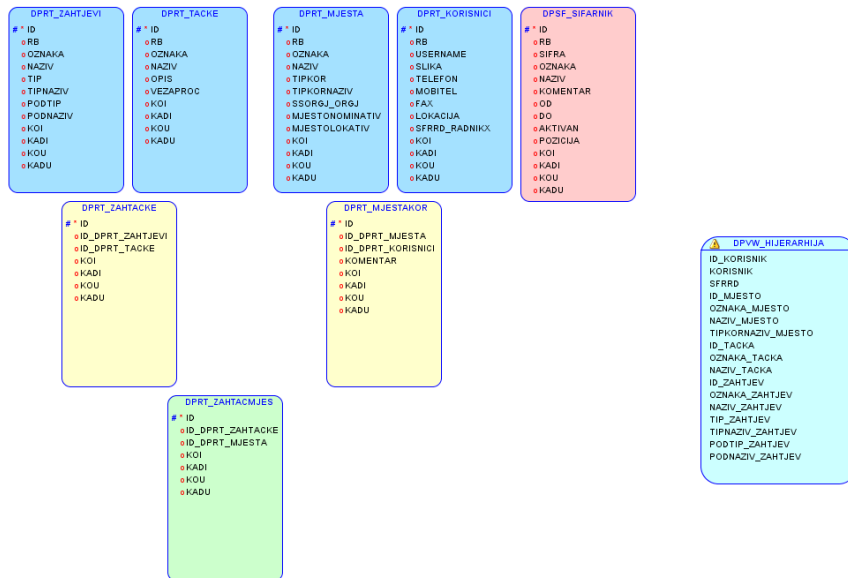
DPRT_ZAHTJEVI
# * ID
o RB
o OZNAKA
o NAZIV
o TIP
o TIPNAZIV
o PODTIP
o PODNAZIV
o KOI
o KADI
o KOU
o KADU

DPRT_TACKE
# * ID
o RB
o OZNAKA
o NAZIV
o OPIS
o VEZAPROC
o KOI
o KADI
o KOU
o KADU

DPRT_MJESTA
# * ID
o RB
o OZNAKA
o NAZIV
o TIPKOR
o TIPKORNAZIV
o SSORGJ_ORGJ
o MJESTONOMINATIV
o MJESTOLOKATIV
o KOI
o KADI
o KOU
o KADU

DPRT_KORISNICI
# * ID
o RB
o USERNAME
o SLIKA
o TELEFON
o MOBITEL
o FAX
o LOKACIJA
o SFRRD_RADNIKX
o KOI
o KADI
o KOU
o KADU

DPSF_SIFARNIK
# * ID
o RB
o SIFRA
o OZNAKA
o NAZIV
o KOMENTAR
o OD
o DO
o AKTIVAN
o POZICIJA
o KOI
o KADI
o KOU
o KADU

DPRT_ZAHTACKE
# * ID
o ID_DPRT_ZAHTJEVI
o ID_DPRT_TACKE
o KOI
o KADI
o KOU
o KADU

DPRT_MJESTAKOR
# * ID
o ID_DPRT_MJESTA
o ID_DPRT_KORISNICI
o KOMENTAR
o KOI
o KADI
o KOU
o KADU

DPVW_HIJERARHIJA
ID_KORISNIK
KORISNIK
SFRRD
ID_MJESTO
OZNAKA_MJESTO
NAZIV_MJESTO
TIPKORNAZIV_MJESTO
ID_TACKA
OZNAKA_TACKA
NAZIV_TACKA
ID_ZAHTJEV
OZNAKA_ZAHTJEV
NAZIV_ZAHTJEV
TIP_ZAHTJEV
TIPNAZIV_ZAHTJEV
PODTIP_ZAHTJEV
PODNAZIV_ZAHTJEV

DPRT_ZAHTACMJES
# * ID
o ID_DPRT_ZAHTACKE
o ID_DPRT_MJESTA
o KOI
o KADI
o KOU
o KADU